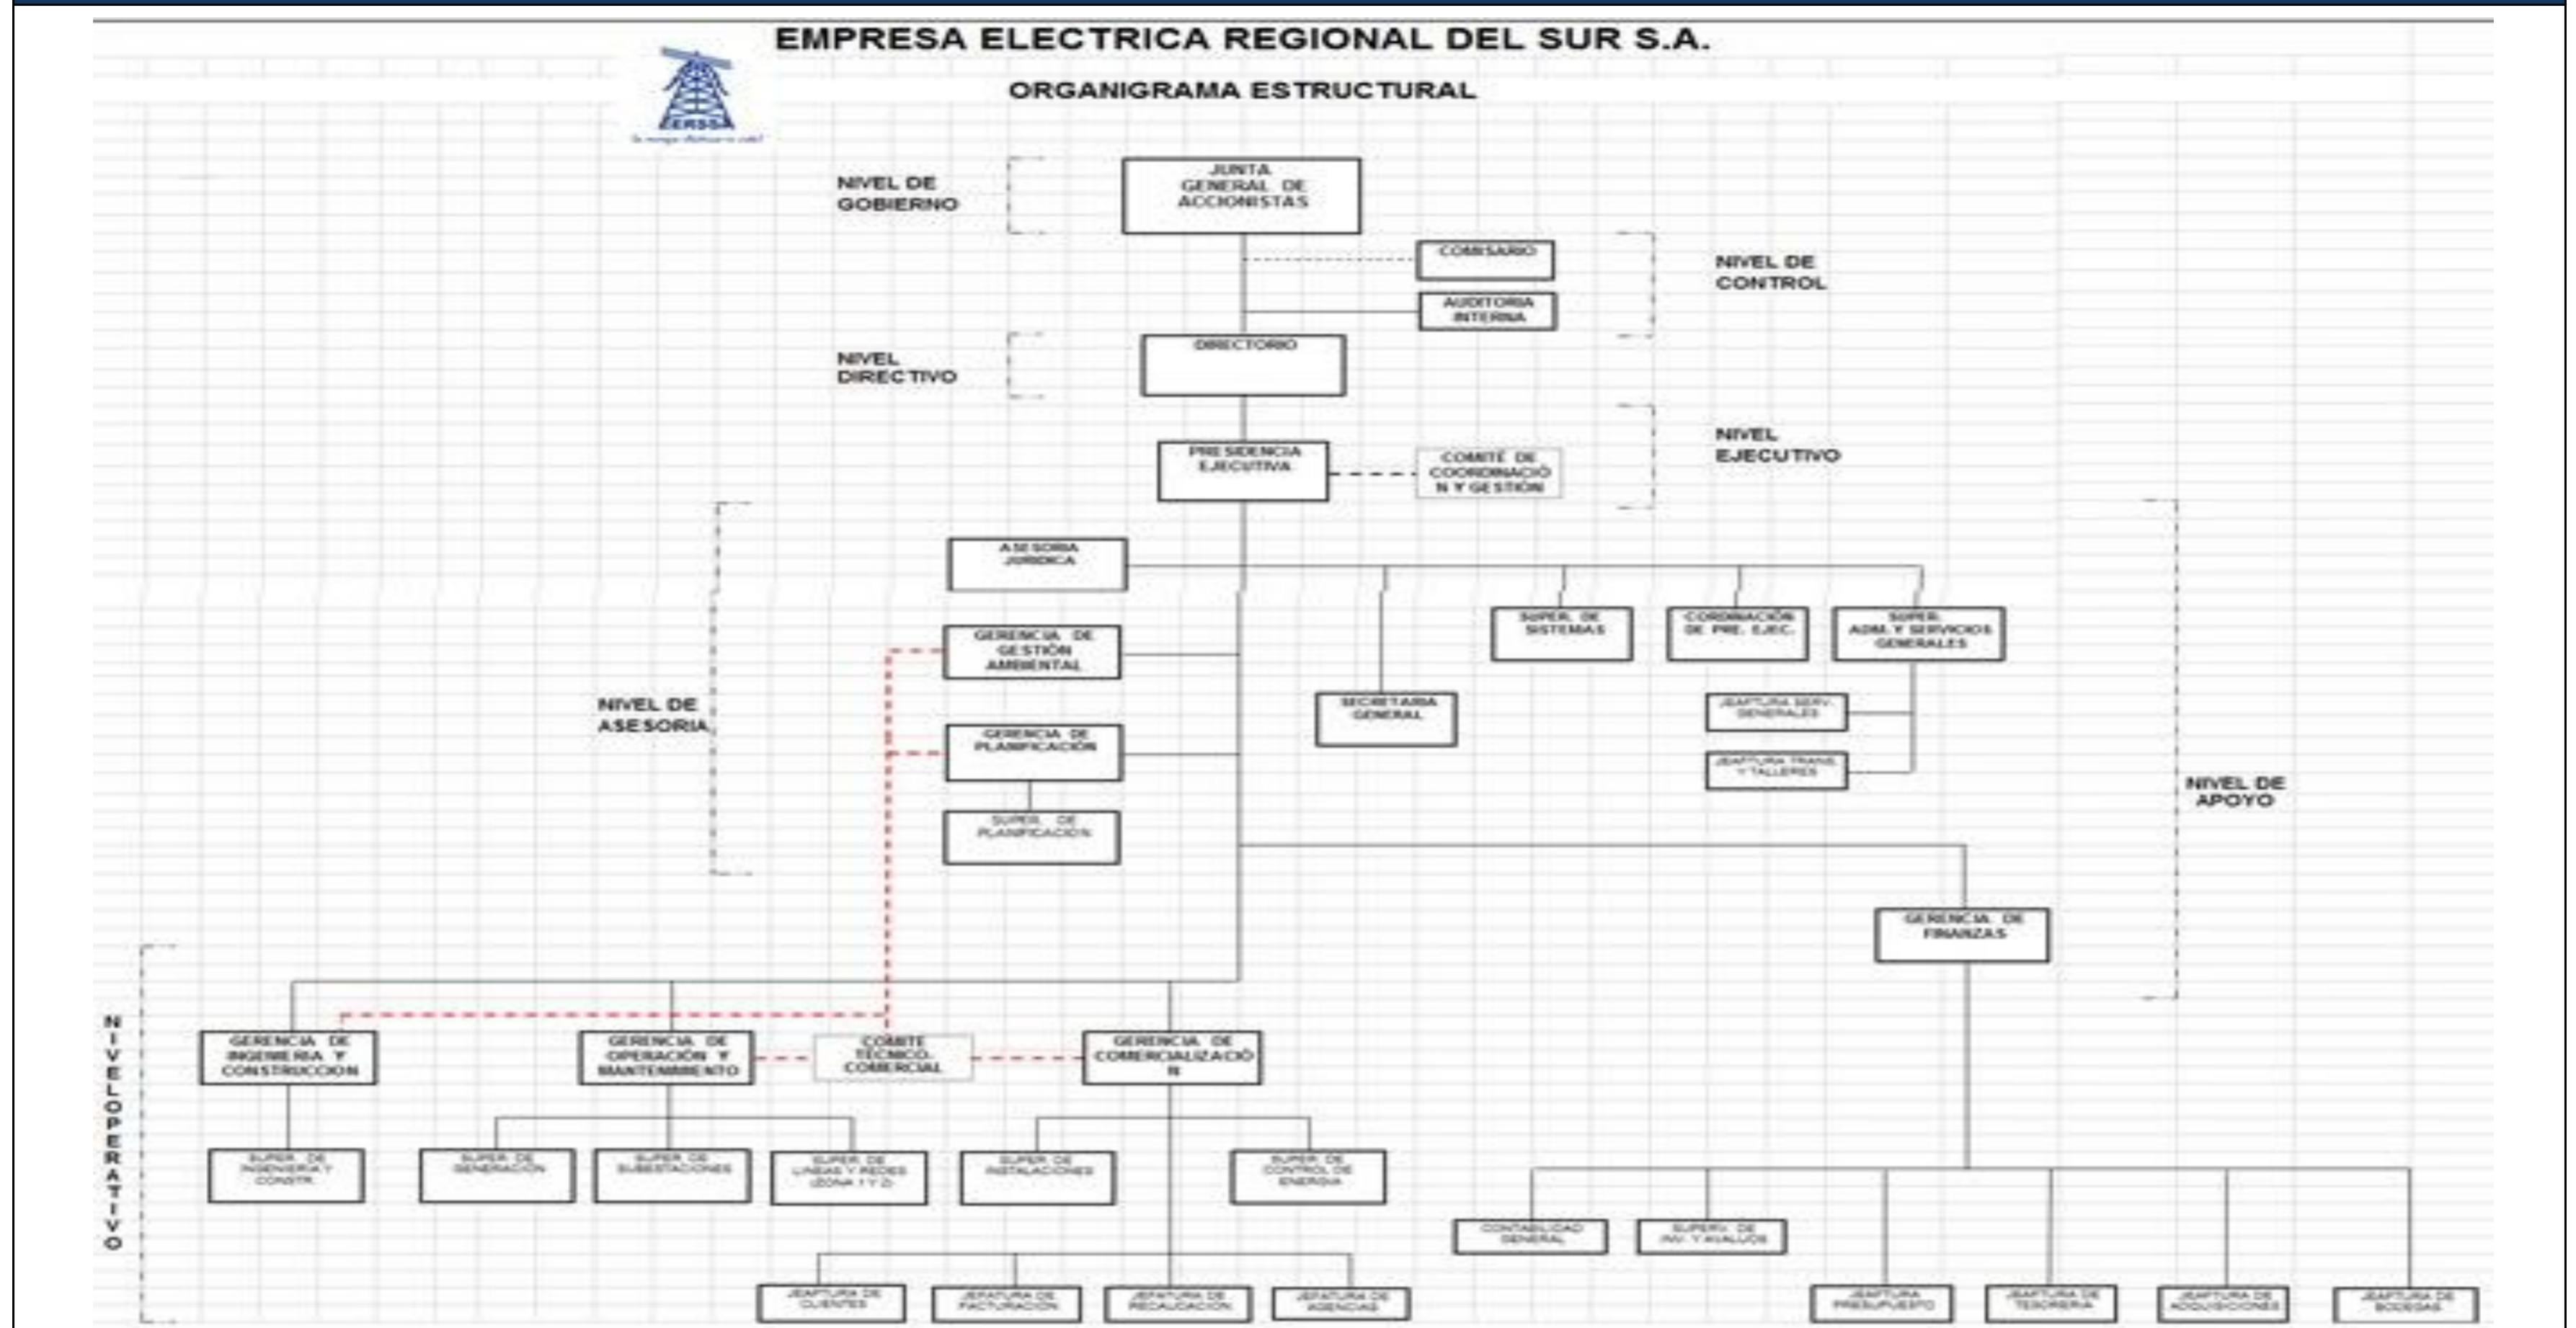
EMPRESA ELECTRICA REGIONAL DEL SUR S.A.

ORGANIGRAMA ESTRUCTURAL

ERSSA

NIVEL DE GOBIERNO

JUNTA GENERAL DE ACCIONISTAS

COMISARIO

AUDITORIA INTERNA

NIVEL DE CONTROL

NIVEL DIRECTIVO

DIRECTORIO

PRESIDENCIA EJECUTIVA

COMITE DE COORDINACIÓN Y GESTIÓN

NIVEL EJECUTIVO

ASESORIA JURIDICA

SUPER. DE SISTEMAS

CORDINACION DE PRE. EJEC.

SUPER. ADM. Y SERVICIOS GENERALES

GERENCIA DE GESTIÓN AMBIENTAL

NIVEL DE ASESORIA

SECRETARIA GENERAL

JEAFTURA SERV. GENERALES

JEAFTURA TRANS. Y TALLERES

GERENCIA DE PLANIFICACIÓN

SUPER. DE PLANIFICACION

NIVEL DE APOYO

GERENCIA DE FINANZAS

NIVEL OPERATIVO

GERENCIA DE INGENIERIA Y CONSTRUCCION

GERENCIA DE OPERACIÓN Y MANTENIMIENTO

COMITE TECNICO-COMERCIAL

GERENCIA DE COMERCIALIZACIÓN

SUPER. DE INGENIERIA Y CONSTR.

SUPER. DE GENERACION

SUPER. DE SUBESTACIONES

SUPER. DE LINEAS Y REDES (ZONA 1 Y 2)

SUPER. DE INSTALACIONES

SUPER. DE CONTROL DE ENERGIA

CONTABILIDAD GENERAL

SUPERV. DE INV. Y AVALUOS

JEAFTURA DE CLIENTES

JEAFTURA DE FACTURACION

JEAFTURA DE RECAUDACION

JEAFTURA DE AGENCIAS

JEAFTURA PRESUPUESTO

JEAFTURA DE TESORERIA

JEAFTURA DE ADQUISICIONES

JEAFTURA DE BODEGAS